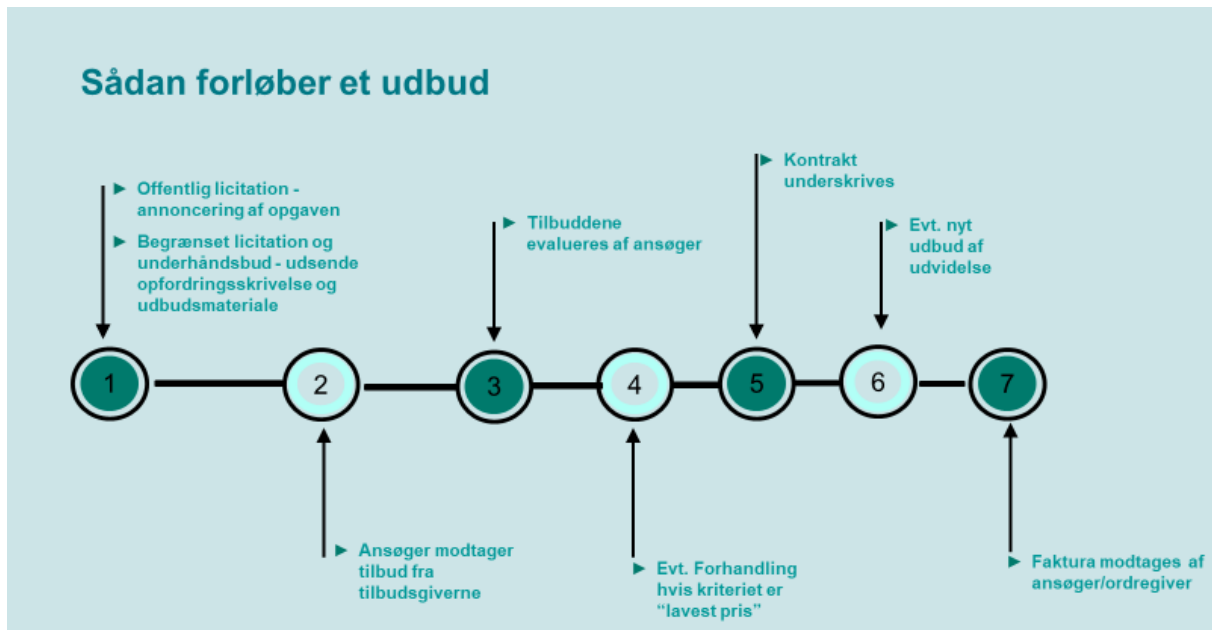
Sådan forløber et udbud

► Offentlig licitation - annoncering af opgaven

► Begrænset licitation og underhåndsbud - udsende opfordringsskrivelse og udbudsmateriale

► Tilbuddene evalueres af ansøger

► Kontrakt underskrives

► Evt. nyt udbud af udvidelse

1

2

3

4

5

6

7

► Ansøger modtager tilbud fra tilbudsgiverne

► Evt. Forhandling hvis kriteriet er "lavest pris"

► Faktura modtages af ansøger/ordregiver